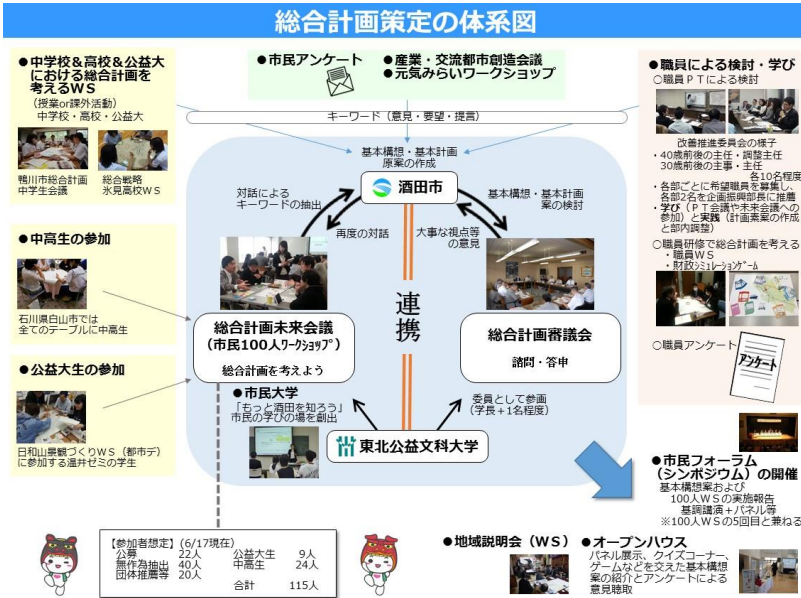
総合計画策定の体系図

●中学校＆高校＆公益大における総合計画を考えるＷＳ
（授業or課外活動）
中学校・高校・公益大

鴨川市総合計画中学生会議

総合戦略氷見高校ＷＳ

●市民アンケート

●産業・交流都市創造会議
●元気みらいワークショップ

●職員による検討・学び
○職員ＰＴによる検討

改善推進委員会の様子
・40歳前後の主任・調整主任
30歳前後の主事・主任
各10名程度
・各部ごとに希望職員を募集し、各部2名を企画振興部長に推薦
・学び（ＰＴ会議や未来会議への参加）と実践（計画素案の作成と部内調整）

○職員研修で総合計画を考える
・職員ＷＳ
・財政シミュレーションゲーム

○職員アンケート

アンケート

キーワード（意見・要望・提言）

基本構想・基本計画原案の作成

対話によるキーワードの抽出

酒田市

基本構想・基本計画案の検討

再度の対話

大事な視点等の意見

●中高生の参加

石川県白山市では全てのテーブルに中高生

連携

総合計画未来会議
（市民100人ワークショップ）
総合計画を考えよう

総合計画審議会
諮問・答申

●公益大生の参加

日和山景観づくりＷＳ（都市デ）に参加する遠井ゼミの学生

●市民大学
「もっと酒田を知ろう」
市民の学びの場を創出

委員として参画
（学長＋1名程度）

東北公益文科大学

●市民フォーラム（シンポジウム）の開催
基本構想案および
100人ＷＳの実施報告
基調講演＋パネル等
※100人ＷＳの5回目と兼ねる

【参加者想定】（6/17現在）
公募 22人
無作為抽出 40人
団体推薦等 20人
公益大生 9人
中高生 24人
合計 115人

●地域説明会（ＷＳ）

●オープンハウス
パネル展示、クイズコーナー、ゲームなどを交えた基本構想案の紹介とアンケートによる意見聴取